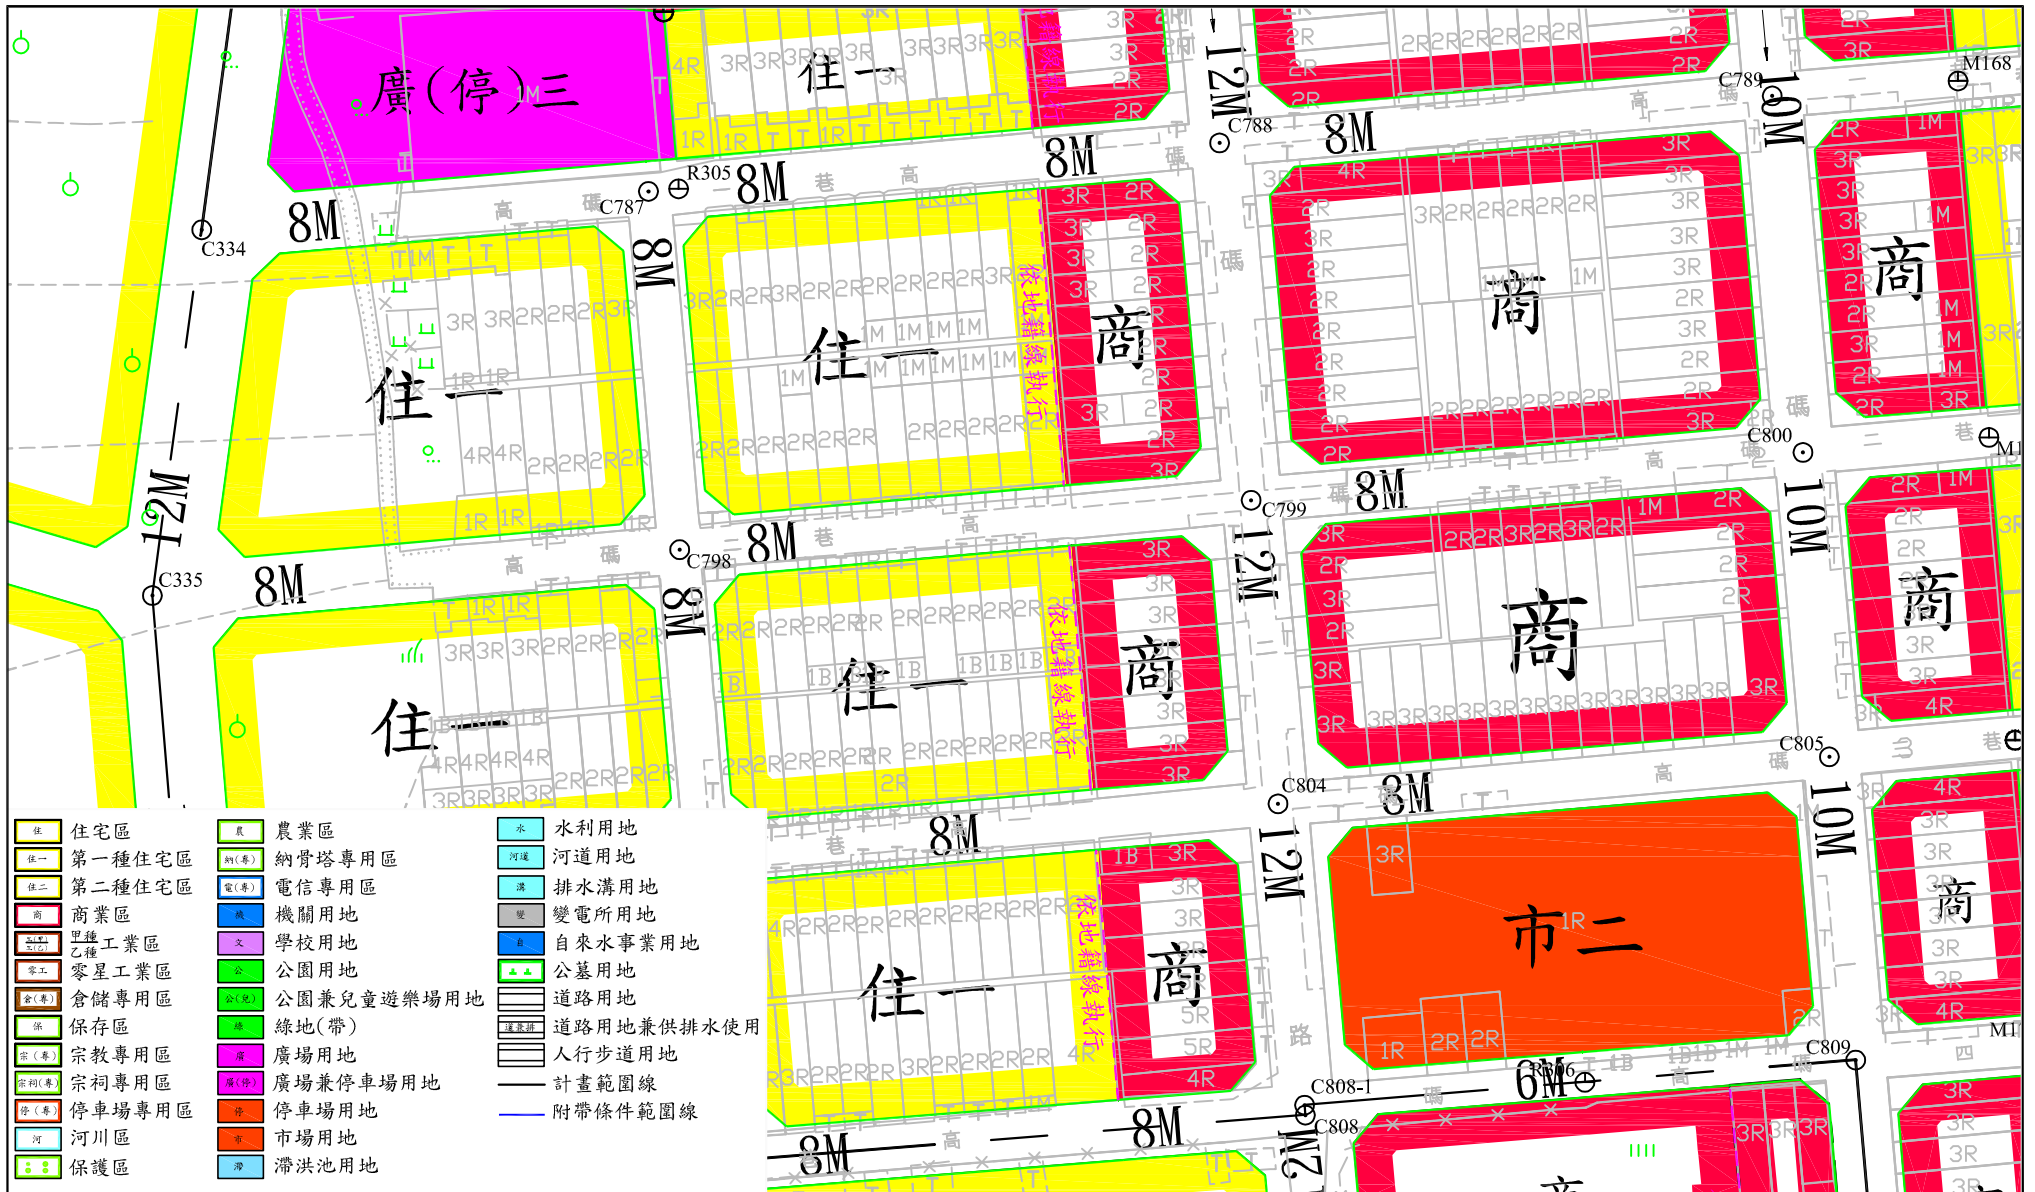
廣(停)三
住一
住一
住一
住一
住一
商
商
商
商
商
商
商
市二
8M
8M
8M
8M
8M
8M
8M
8M
8M
8M
8M
12M
12M
12M
12M
10M
10M
10M
6M
依地籍線執行
依地籍線執行
依地籍線執行
C334
C335
C787
R305
C788
C789
M168
C798
C799
C800
C804
C805
C808-1
C808
C809
R306

| 住 | 住宅區 | 農 | 農業區 | 水 | 水利用地 |
|---|---|---|---|---|---|
| 住一 | 第一種住宅區 | 納(專) | 納骨塔專用區 | 河道 | 河道用地 |
| 住二 | 第二種住宅區 | 電(專) | 電信專用區 | 溝 | 排水溝用地 |
| 商 | 商業區 | 機 | 機關用地 | 變 | 變電所用地 |
| 甲(乙) | 甲種乙種工業區 | 文 | 學校用地 | 自 | 自來水事業用地 |
| 零工 | 零星工業區 | 公 | 公園用地 | | 公墓用地 |
| 倉(專) | 倉儲專用區 | 公(兒) | 公園兼兒童遊樂場用地 | | 道路用地 |
| 保 | 保存區 | 綠 | 綠地(帶) | 道兼排 | 道路用地兼供排水使用 |
| 宗(專) | 宗教專用區 | 廣 | 廣場用地 | | 人行步道用地 |
| 宗祠(專) | 宗祠專用區 | 廣(停) | 廣場兼停車場用地 | | 計畫範圍線 |
| 停(專) | 停車場專用區 | 停 | 停車場用地 | | 附帶條件範圍線 |
| 河 | 河川區 | 市 | 市場用地 | | |
| | 保護區 | 滯 | 滯洪池用地 | | |